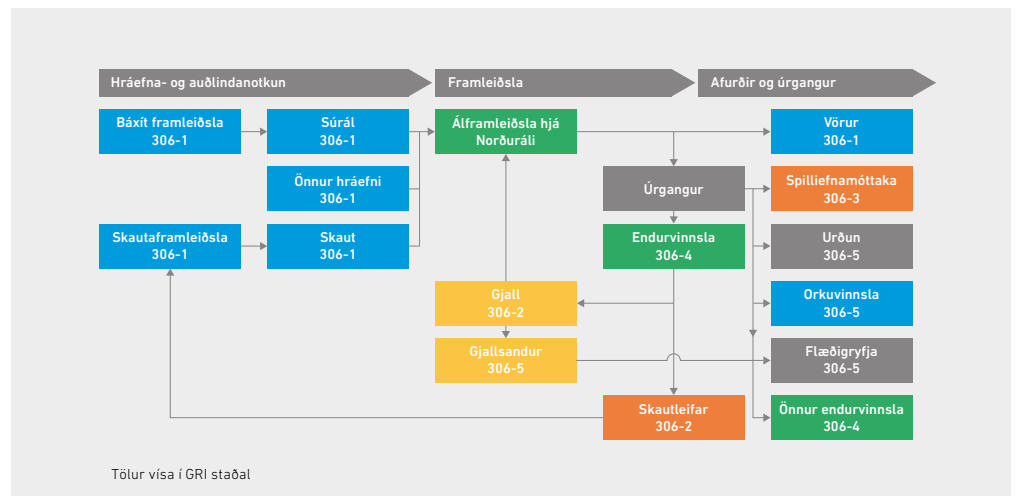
Hráefna- og auðlindanotkun

Framleiðsla

Afurðir og úrgangur

Báxít framleiðsla
306-1

Súrál
306-1

Álframleiðsla hjá Norðuráli
306-1

Vörur
306-1

Önnur hráefni
306-1

Úrgangur

Spilliefnamóttaka
306-3

Skautaframleiðsla
306-1

Skaut
306-1

Endurvinnsla
306-4

Urðun
306-5

Gjall
306-2

Orkuvinnsla
306-5

Gjallsandur
306-5

Flæðigryfja
306-5

Skautleifar
306-2

Önnur endurvinnsla
306-4

Tölur vísa í GRI staðal